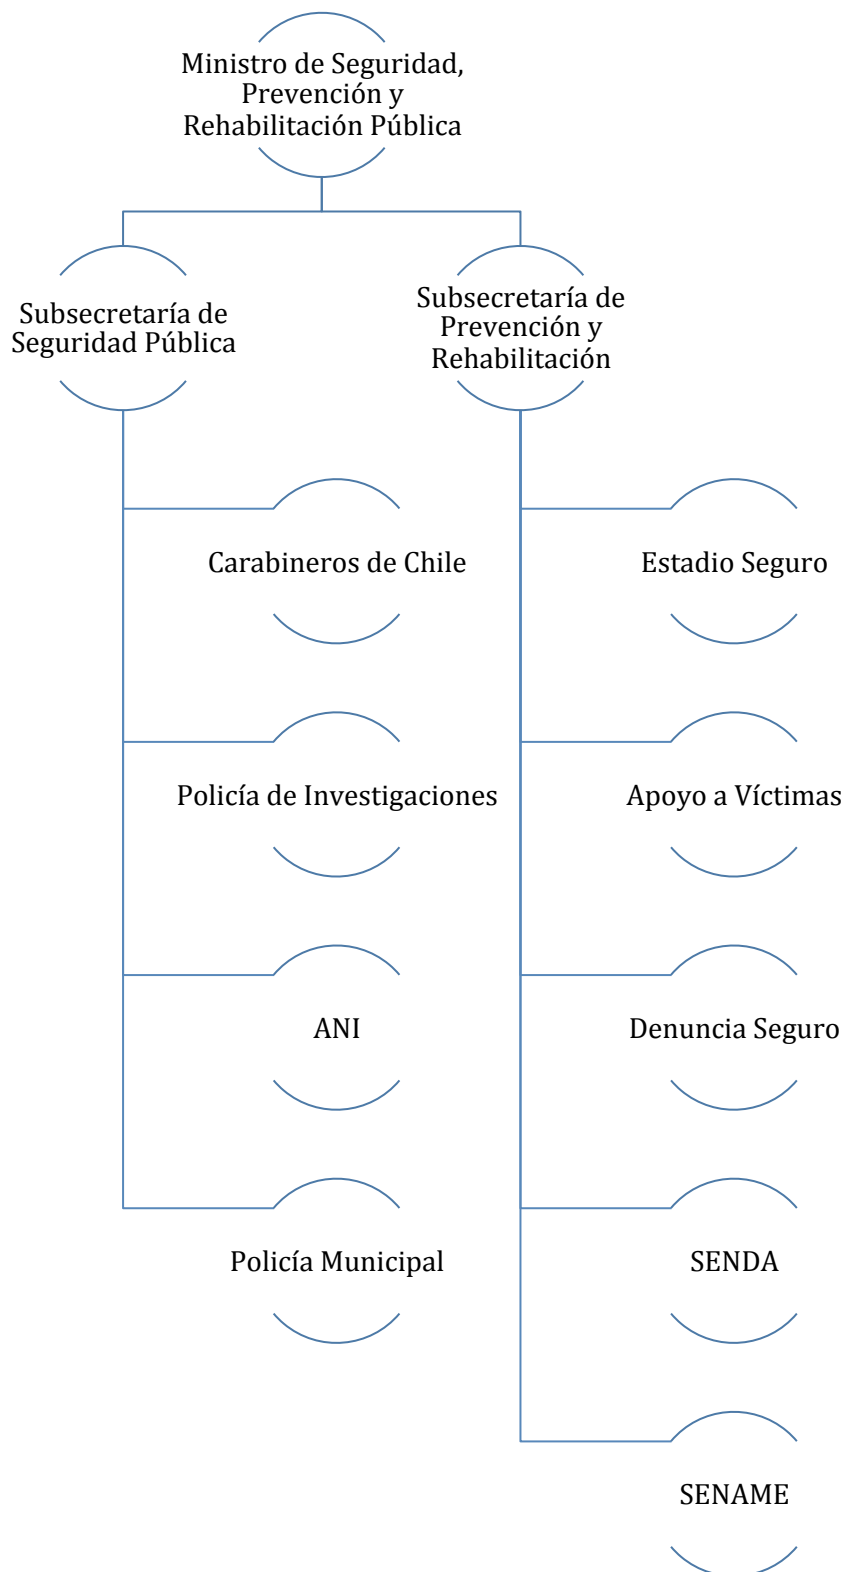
Ministro de Seguridad, Prevención y Rehabilitación Pública

Subsecretaría de Seguridad Pública

Subsecretaría de Prevención y Rehabilitación

Carabineros de Chile

Policía de Investigaciones

ANI

Policía Municipal

Estadio Seguro

Apoyo a Víctimas

Denuncia Seguro

SENDA

SENAME